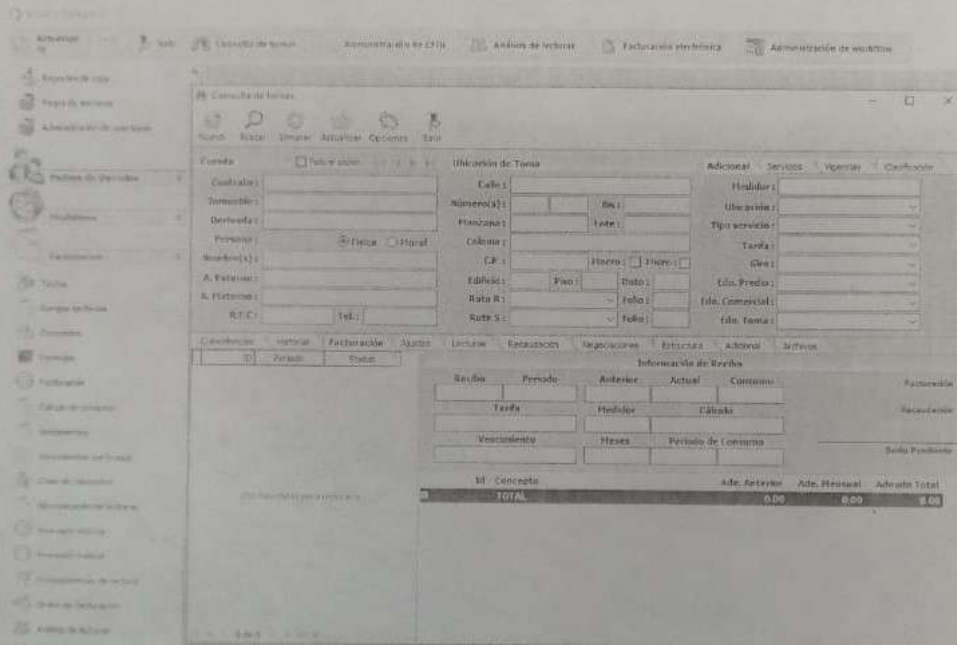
Consulta de tomas
Administración de CFDi
Análisis de lecturas
Facturación electrónica
Administración de workflow

Reportes de caja
Administración de usuarios
Padrón de Usuarios
Tomas
Consultas
Facturación

Consulta de tomas
Nuevo Buscar Limpiar Actualizar Opciones Salir

Cuenta
Contrato:
Inmueble:
Derivada:
Persona: Física Moral
Nombre(s):
A. Paterno:
A. Materno:
R.F.C.: Tel.:

Ubicación de Toma
Calle:
Número(s): Bis:
Manzana: Lote:
Colonia:
C.P.: Hueco: Fuera:
Edificio: Piso: Depto:
Ruta R: Folio:
Ruta S: Folio:

Adicional Servicios Vigencias Clasificación
Medidor:
Ubicación:
Tipo servicio:
Tarifa:
Giro:
Edo. Predio:
Edo. Comercial:
Edo. Toma:

Consideración Historial Facturación Ajustes Lecturas Recaudación Negociaciones Estructura Adicional Archivos
ID Periodo Status

Información de Recibo
Recibo Periodo Anterior Actual Consumo
Tarifa Medidor Cálculo
Vencimiento Meses Periodo de Consumo
Facturación
Recaudación
Saldo Pendiente

Id Concepto Ade. Anterior Ade. Mensual Adeudo Total
TOTAL 0.00 0.00 0.00